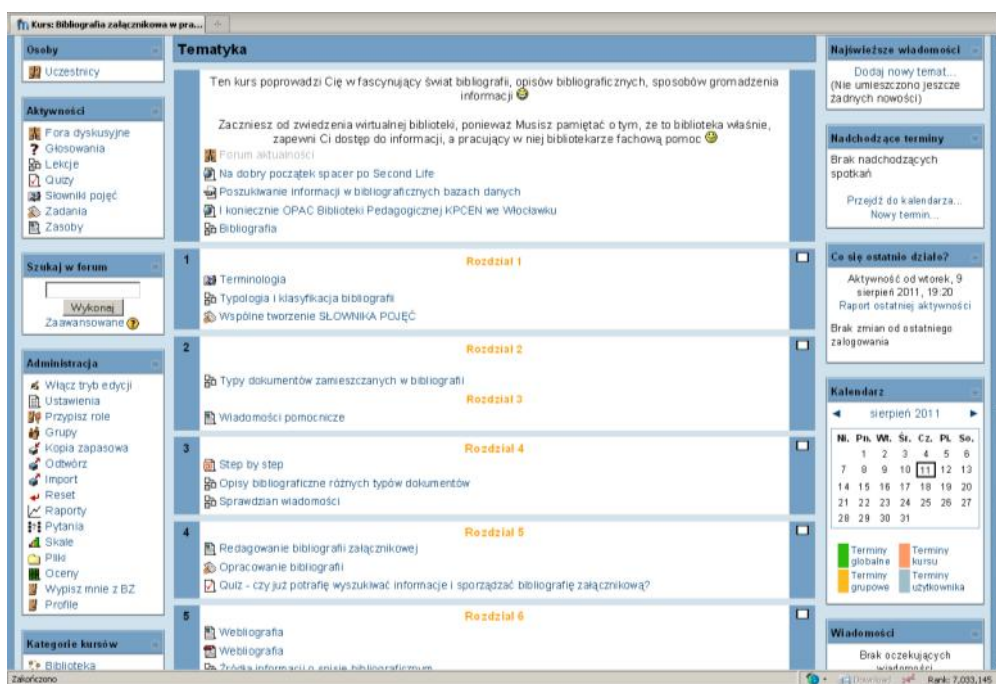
Kurs: Bibliografia załącznikowa w pra...

Osoby
Uczestnicy

Aktywności
Fora dyskusyjne
Głosowania
Lekcje
Quizy
Słowniki pojęć
Zadania
Zasoby

Szukaj w forum
Wykonaj
Zaawansowane

Administracja
Włącz tryb edycji
Ustawienia
Przypisz role
Grupy
Kopia zapasowa
Odtwórz
Import
Reset
Raporty
Pytania
Skale
Pliki
Oceny
Wypisz mnie z BZ
Profile

Kategorie kursów
Biblioteka

Tematyka

Ten kurs poprowadzi Cię w fascynujący świat bibliografii, opisów bibliograficznych, sposobów gromadzenia informacji

Zaczniesz od zwiedzenia wirtualnej biblioteki, ponieważ Musisz pamiętać o tym, że to biblioteka właśnie, zapewni Ci dostęp do informacji, a pracujący w niej bibliotekarze fachową pomoc

Forum aktualności
Na dobry początek spacer po Second Life
Poszukiwanie informacji w bibliograficznych bazach danych
I koniecznie OPAC Biblioteki Pedagogicznej KPCEN we Włocławku
Bibliografia

1
Rozdział 1
Terminologia
Typologia i klasyfikacja bibliografii
Wspólne tworzenie SŁOWNIKA POJĘĆ

2
Rozdział 2
Typy dokumentów zamieszczanych w bibliografii
Rozdział 3
Wiadomości pomocnicze

3
Rozdział 4
Step by step
Opisy bibliograficzne różnych typów dokumentów
Sprawdzian wiadomości

4
Rozdział 5
Redagowanie bibliografii załącznikowej
Opracowanie bibliografii
Quiz - czy już potrafię wyszukiwać informacje i sporządzać bibliografię załącznikową?

5
Rozdział 6
Webliografia
Webliografia
Źródła informacji o spisie bibliograficznym

Najświeższe wiadomości
Dodaj nowy temat...
(Nie umieszczono jeszcze żadnych nowości)

Nadchodzące terminy
Brak nadchodzących spotkań
Przejdź do kalendarza...
Nowy termin...

Co się ostatnio działo?
Aktywność od wtorek, 9 sierpień 2011, 19:20
Raport ostatniej aktywności
Brak zmian od ostatniego zalogowania

Kalendarz
◄ sierpień 2011 ►

| Ni. | Pn. | Wt. | Śr. | Cz. | Pt. | So. |
|---|---|---|---|---|---|---|
| | 1 | 2 | 3 | 4 | 5 | 6 |
| 7 | 8 | 9 | 10 | 11 | 12 | 13 |
| 14 | 15 | 16 | 17 | 18 | 19 | 20 |
| 21 | 22 | 23 | 24 | 25 | 26 | 27 |
| 28 | 29 | 30 | 31 | | | |

Terminy globalne
Terminy kursu
Terminy grupowe
Terminy użytkownika

Wiadomości
Brak oczekujących wiadomości

Zakończono
Download
Rank: 7,033,145